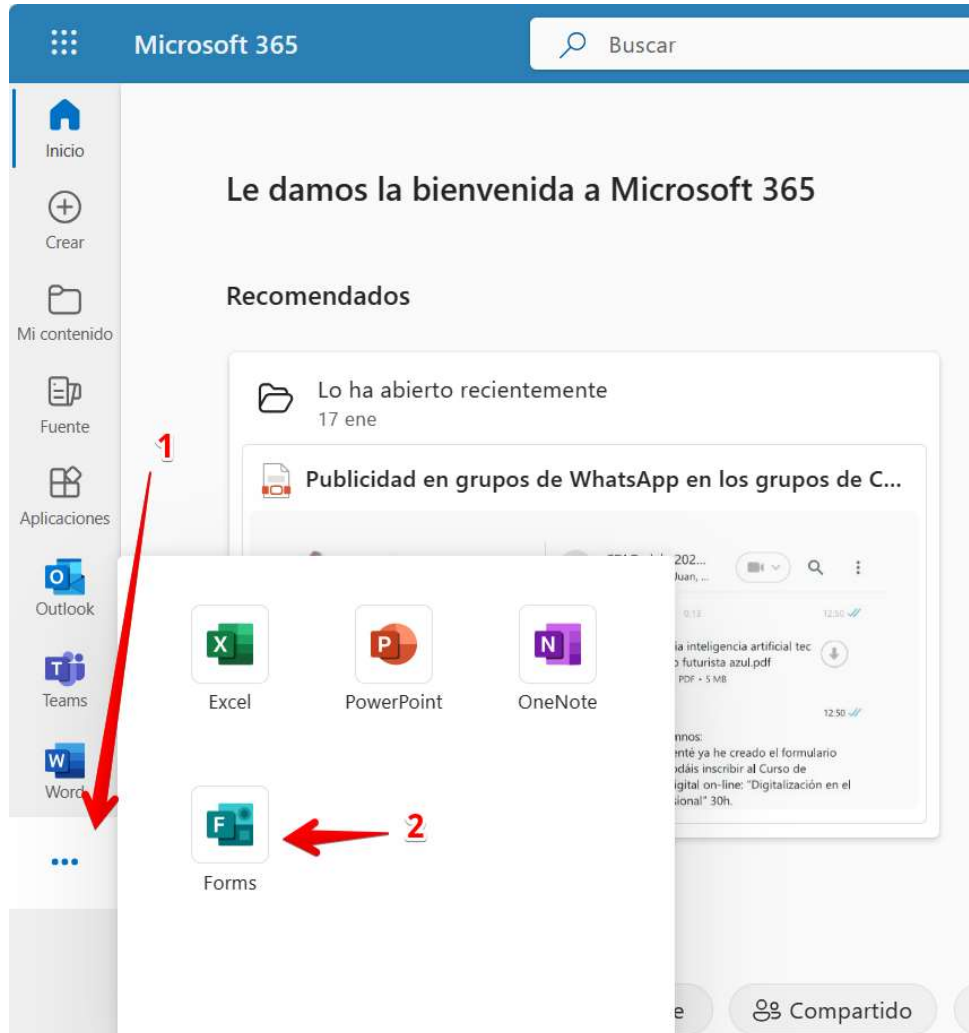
Microsoft 365

Buscar

Inicio

Crear

Mi contenido

Fuente

Aplicaciones

Outlook

Teams

Word

...

Le damos la bienvenida a Microsoft 365

Recomendados

Lo ha abierto recientemente
17 ene

Publicidad en grupos de WhatsApp en los grupos de C...

202...
Juan, ...

0:13

12:50

ia inteligencia artificial tec
o futurista azul.pdf
PDF • 5 MB

12:50

nnos:
enté ya he creado el formulario
odáis inscribir al Curso de
igital on-line: "Digitalización en el
sional" 30h.

1

Excel

PowerPoint

OneNote

Forms

2

e

Compartido